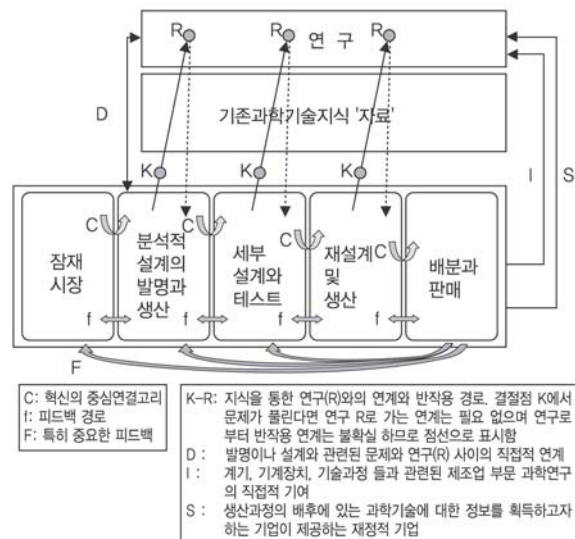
R R R 연 구

기존과학기술지식 '자료'

D

I S

K K K

C C C C

잠재 시장

분석적 설계의 발명과 생산

세부 설계와 테스트

재설계 및 생산

배분과 판매

f f f f

F

C: 혁신의 중심연결고리
f: 피드백 경로
F: 특히 중요한 피드백

K-R: 지식을 통한 연구(R)와의 연계와 반작용 경로. 결절점 K에서 문제가 풀린다면 연구 R로 가는 연계는 필요 없으며 연구로부터 반작용 연계는 불확실 하므로 점선으로 표시함
D : 발명이나 설계와 관련된 문제와 연구(R) 사이의 직접적 연계
I : 계기, 기계장치, 기술과정 들과 관련된 제조업 부문 과학연구의 직접적 기여
S : 생산과정의 배후에 있는 과학기술에 대한 정보를 획득하고자 하는 기업이 제공하는 재정적 기업